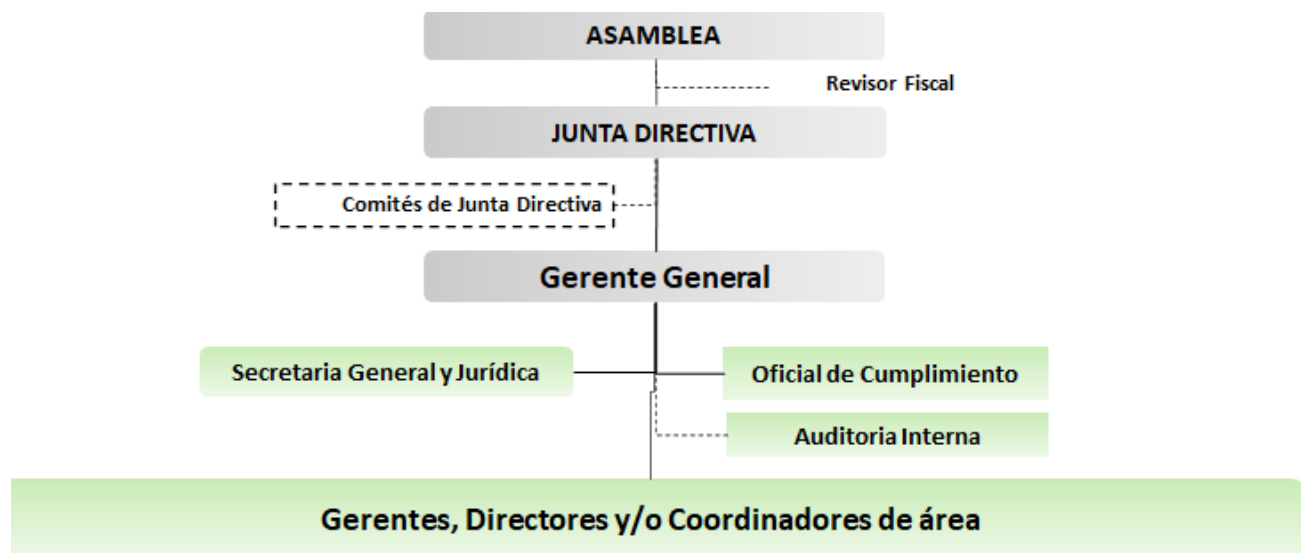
ASAMBLEA

Revisor Fiscal

JUNTA DIRECTIVA

Comités de Junta Directiva

Gerente General

Secretaria General y Jurídica

Oficial de Cumplimiento

Auditoria Interna

Gerentes, Directores y/o Coordinadores de área